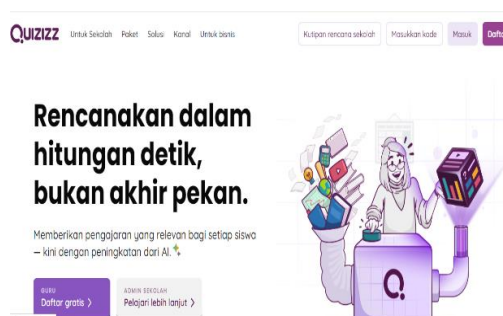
QUIZIZZ Untuk Sekolah Paket Solusi Kanal Untuk bisnis

Kutipan rencana sekolah Masukkan kode Masuk Dafta

Rencanakan dalam hitungan detik, bukan akhir pekan.

Memberikan pengajaran yang relevan bagi setiap siswa — kini dengan peningkatan dari AI.

GURU
Daftar gratis ›

ADMIN SEKOLAH
Pelajari lebih lanjut ›